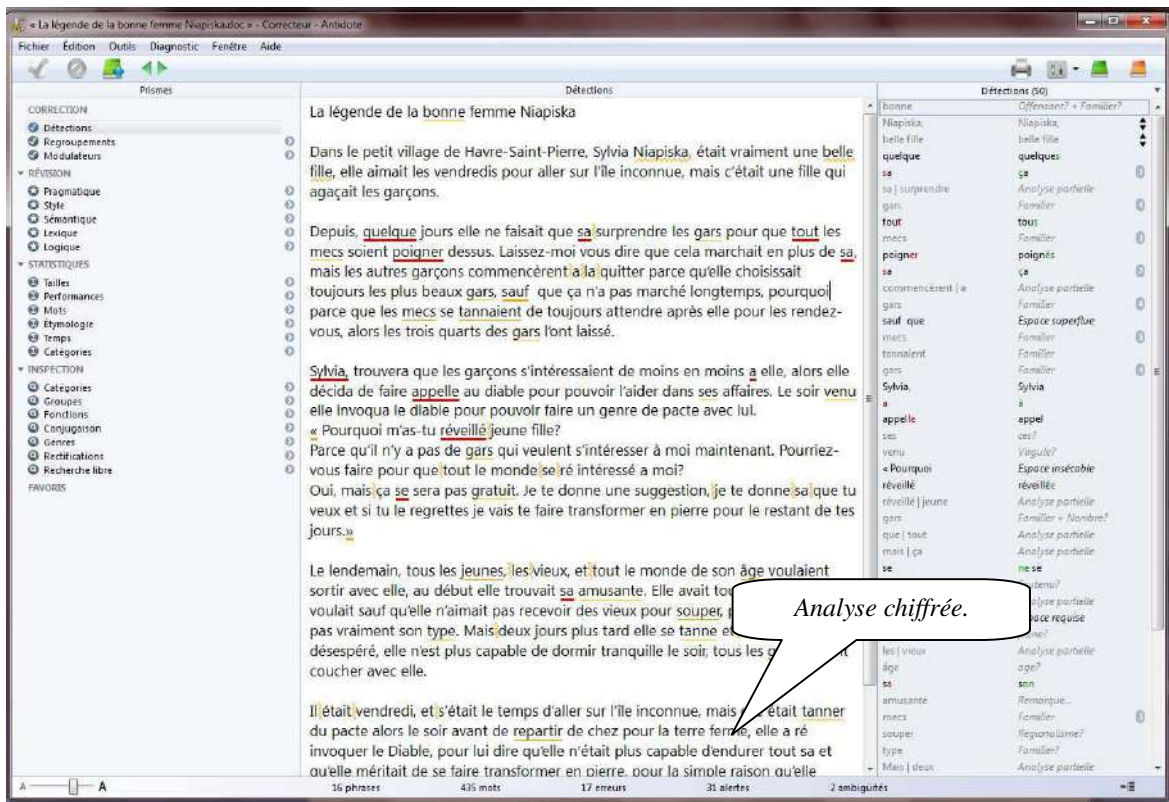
« La légende de la bonne femme Niapiska.doc » - Correcteur - Antidote

Fichier Édition Outils Diagnostic Fenêtre Aide

Prismes

CORRECTION
Détections
Regroupements
Modulateurs
RÉVISION
Pragmatique
Style
Sémantique
Lexique
Logique
STATISTIQUES
Tailles
Performances
Mots
Étymologie
Temps
Catégories
INSPECTION
Catégories
Groupes
Fonctions
Conjugaison
Genres
Rectifications
Recherche libre
FAVORIS

Détections

La légende de la bonne femme Niapiska

Dans le petit village de Havre-Saint-Pierre, Sylvia Niapiska, était vraiment une belle fille, elle aimait les vendredis pour aller sur l'île inconnue, mais c'était une fille qui agaçait les garçons.

Depuis, quelque jours elle ne faisait que sa surprendre les gars pour que tout les mecs soient poigner dessus. Laissez-moi vous dire que cela marchait en plus de sa, mais les autres garçons commencèrent a la quitter parce qu'elle choisissait toujours les plus beaux gars, sauf que ça n'a pas marché longtemps, pourquoi parce que les mecs se tannaient de toujours attendre après elle pour les rendez-vous, alors les trois quarts des gars l'ont laissé.

Sylvia, trouvera que les garçons s'intéressaient de moins en moins a elle, alors elle décida de faire appelle au diable pour pouvoir l'aider dans ses affaires. Le soir venu elle invoqua le diable pour pouvoir faire un genre de pacte avec lui.
« Pourquoi m'as-tu réveillé jeune fille?
Parce qu'il n'y a pas de gars qui veulent s'intéresser à moi maintenant. Pourriez-vous faire pour que tout le monde se ré intéressé a moi?
Oui, mais ça se sera pas gratuit. Je te donne une suggestion, je te donne sa que tu veux et si tu le regrettes je vais te faire transformer en pierre pour le restant de tes jours.»

Le lendemain, tous les jeunes, les vieux, et tout le monde de son âge voulaient sortir avec elle, au début elle trouvait sa amusante. Elle avait tou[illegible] voulait sauf qu'elle n'aimait pas recevoir des vieux pour souper, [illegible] pas vraiment son type. Mais deux jours plus tard elle se tanne e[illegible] désespéré, elle n'est plus capable de dormir tranquille le soir, tous les g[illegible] coucher avec elle.

Il était vendredi, et s'était le temps d'aller sur l'île inconnue, mais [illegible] était tanner du pacte alors le soir avant de repartir de chez pour la terre ferme, elle a ré invoquer le Diable, pour lui dire qu'elle n'était plus capable d'endurer tout sa et qu'elle méritait de se faire transformer en pierre, pour la simple raison qu'elle

Analyse chiffrée.

Détections (50)

| | |
|---|---|
| bonne | Offensant? + Familier? |
| Niapiska, | Niapiska, |
| belle fille | belle fille |
| quelque | quelques |
| sa | ça |
| sa \| surprendre | Analyse partielle |
| gars | Familier |
| tout | tous |
| mecs | Familier |
| poigner | poignés |
| sa | ça |
| commencèrent \| a | Analyse partielle |
| gars | Familier |
| sauf que | Espace superflue |
| mecs | Familier |
| tannaient | Familier |
| gars | Familier |
| Sylvia, | Sylvia |
| a | à |
| appelle | appel |
| ses | ces? |
| venu | Virgule? |
| « Pourquoi | Espace insécable |
| réveillé | réveillée |
| réveillé \| jeune | Analyse partielle |
| gars | Familier + Nombre? |
| que \| tout | Analyse partielle |
| mais \| ça | Analyse partielle |
| se | ne se |
| | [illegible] |
| | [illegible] |
| | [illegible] requise |
| | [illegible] |
| les \| vieux | Analyse partielle |
| âge | age? |
| sa | son |
| amusante | Remarque... |
| mecs | Familier |
| souper | Régionalisme? |
| type | Familier? |
| Mais \| deux | Analyse partielle |

A A

16 phrases 435 mots 17 erreurs 31 alertes 2 ambiguïtés